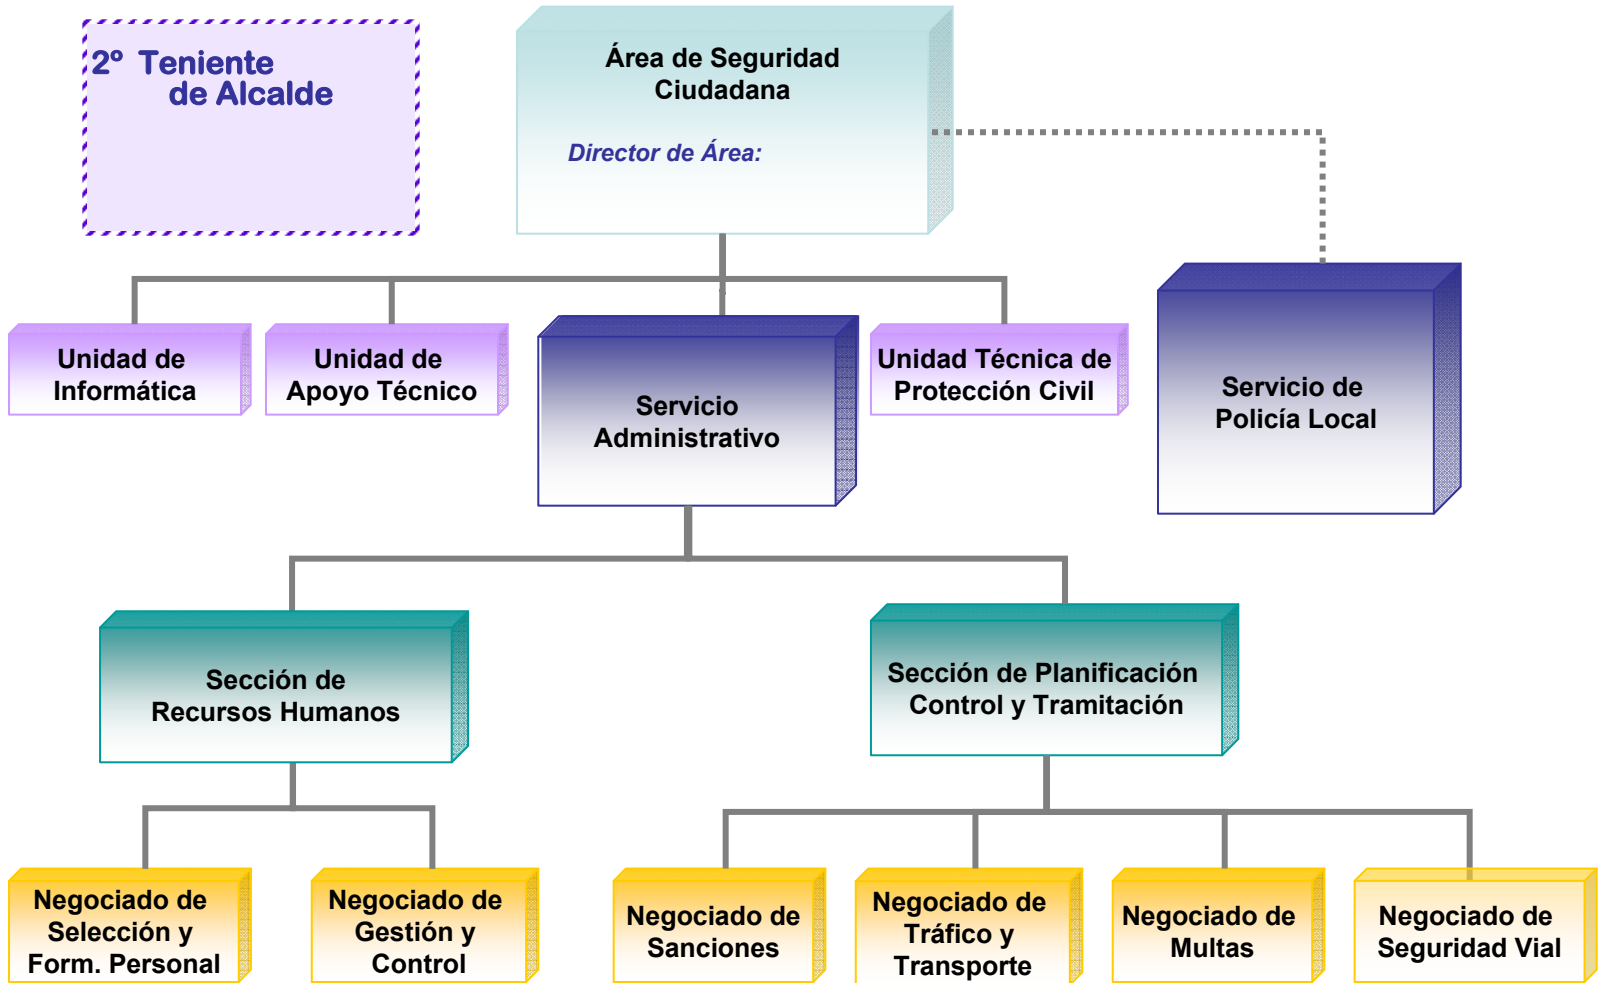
2º Teniente de Alcalde

Área de Seguridad Ciudadana

Director de Área:

Unidad de Informática

Unidad de Apoyo Técnico

Servicio Administrativo

Unidad Técnica de Protección Civil

Servicio de Policía Local

Sección de Recursos Humanos

Sección de Planificación Control y Tramitación

Negociado de Selección y Form. Personal

Negociado de Gestión y Control

Negociado de Sanciones

Negociado de Tráfico y Transporte

Negociado de Multas

Negociado de Seguridad Vial